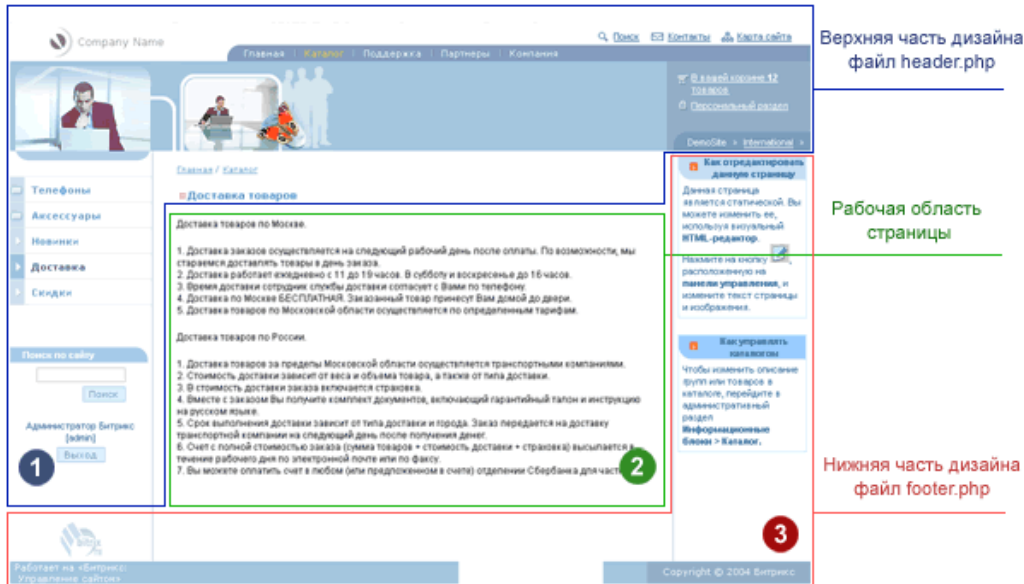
Company Name

Поиск Контакты Карта сайта

Главная | Каталог | Поддержка | Партнеры | Компания

В вашей корзине 12 товаров

Персональный раздел

DemoSite > International >

Верхняя часть дизайна файл header.php

Телефоны
Аксессуары
Новинки
Доставка
Скидки

Главная / Каталог

Доставка товаров

Доставка товаров по Москве.

1. Доставка заказов осуществляется на следующий рабочий день после оплаты. По возможности, мы стараемся доставлять товары в день заказа.
2. Доставка работает ежедневно с 11 до 19 часов. В субботу и воскресенье до 16 часов.
3. Время доставки сотрудник службы доставки согласует с Вами по телефону.
4. Доставка по Москве БЕСПЛАТНАЯ. Заказанный товар принесут Вам домой до двери.
5. Доставка товаров по Московской области осуществляется по определенным тарифам.

Доставка товаров по России.

1. Доставка товаров за пределы Московской области осуществляется транспортными компаниями.
2. Стоимость доставки зависит от веса и объема товара, а также от типа доставки.
3. В стоимость доставки заказа включается страховка.
4. Вместе с заказом Вы получите комплект документов, включающий гарантийный талон и инструкцию на русском языке.
5. Срок выполнения доставки зависит от типа доставки и города. Заказ передается на доставку транспортной компании на следующий день после получения денег.
6. Счет с полной стоимостью заказа (сумма товаров + стоимость доставки + страховка) высылается в течение рабочего дня по электронной почте или по факсу.
7. Вы можете оплатить счет в любом (или предложенном в счете) отделении Сбербанка для частных

Как отредактировать данную страницу

Данная страница является статической. Вы можете изменить ее, используя визуальный HTML-редактор.

Нажмите на кнопку расположенную на панели управления, и измените текст страницы и изображения.

Рабочая область страницы

Поиск по сайту

Поиск

Администратор Битрикс [admin]

Выход

1

2

Как управлять каталогом

Чтобы изменить описание групп или товаров в каталоге, перейдите в административный раздел Информационные блоки > Каталог.

Нижняя часть дизайна файл footer.php

3

bitrix

Работает на «Битрикс: Управление сайтом»

Copyright © 2004 Битрикс